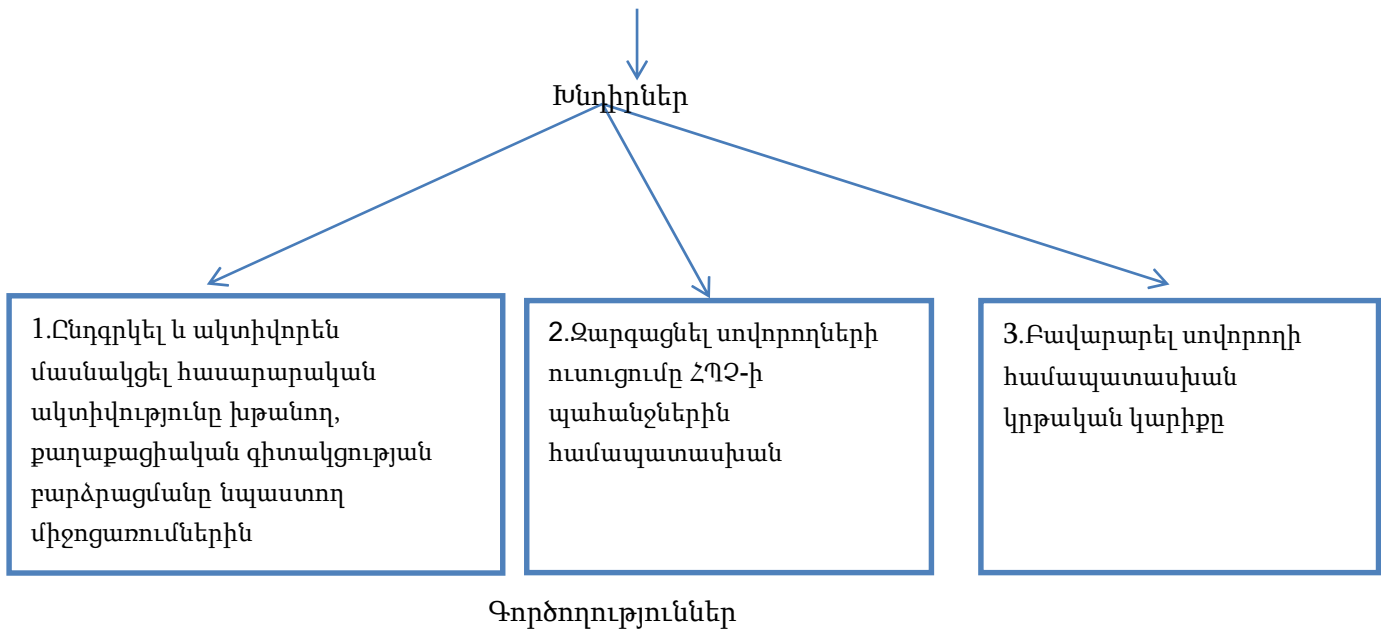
Խնդիրներ

1.Ընդգրկել և ակտիվորեն մասնակցել հասարարական ակտիվությունը խթանող, քաղաքացիական գիտակցության բարձրացմանը նպաստող միջոցառումներին

2.Զարգացնել սովորողների ուսուցումը ՀՊՉ-ի պահանջներին համապատասխան

3.Բավարարել սովորողի համապատասխան կրթական կարիքը

Գործողություններ